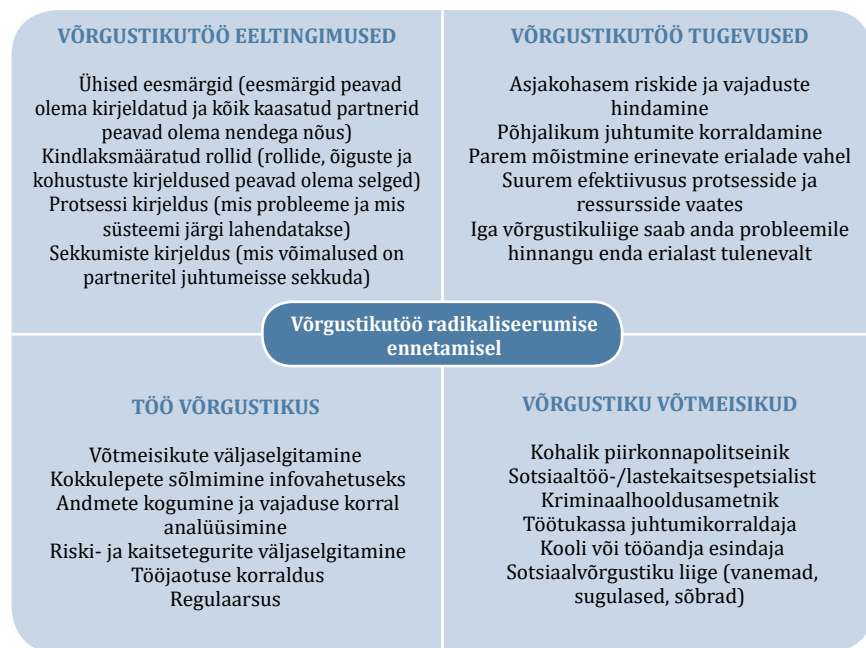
VÕRGUSTIKUTÖÖ EELTINGIMUSED

Ühised eesmärgid (eesmärgid peavad olema kirjeldatud ja kõik kaasatud partnerid peavad olema nendega nõus)
Kindlaksmääratud rollid (rollide, õiguste ja kohustuste kirjeldused peavad olema selged)
Protsessi kirjeldus (mis probleeme ja mis süsteemi järgi lahendatakse)
Sekkumiste kirjeldus (mis võimalused on partneritel juhtumeisse sekkuda)

VÕRGUSTIKUTÖÖ TUGEVUSED

Asjakohasem riskide ja vajaduste hindamine
Põhjalikum juhtumite korraldamine
Parem mõistmine erinevate erialade vahel
Suurem efektiivsus protsesside ja ressursside vaates
Iga võrgustikuliige saab anda probleemile hinnangu enda erialast tulenevalt

Võrgustikutöö radikaliseerumise ennetamisel

TÖÖ VÕRGUSTIKUS

Võtmeisikute väljaselgitamine
Kokkulepete sõlmimine infovahetuseks
Andmete kogumine ja vajaduse korral analüüsimine
Riski- ja kaitsetegurite väljaselgitamine
Tööjaotuse korraldus
Regulaarsus

VÕRGUSTIKU VÕTMEISIKUD

Kohalik piirkonnapolitseinik
Sotsiaaltöö-/lastekaitsespetsialist
Kriminaalhooldusametnik
Töötukassa juhtumikorraldaja
Kooli või tööandja esindaja
Sotsiaalvõrgustiku liige (vanemad, sugulased, sõbrad)